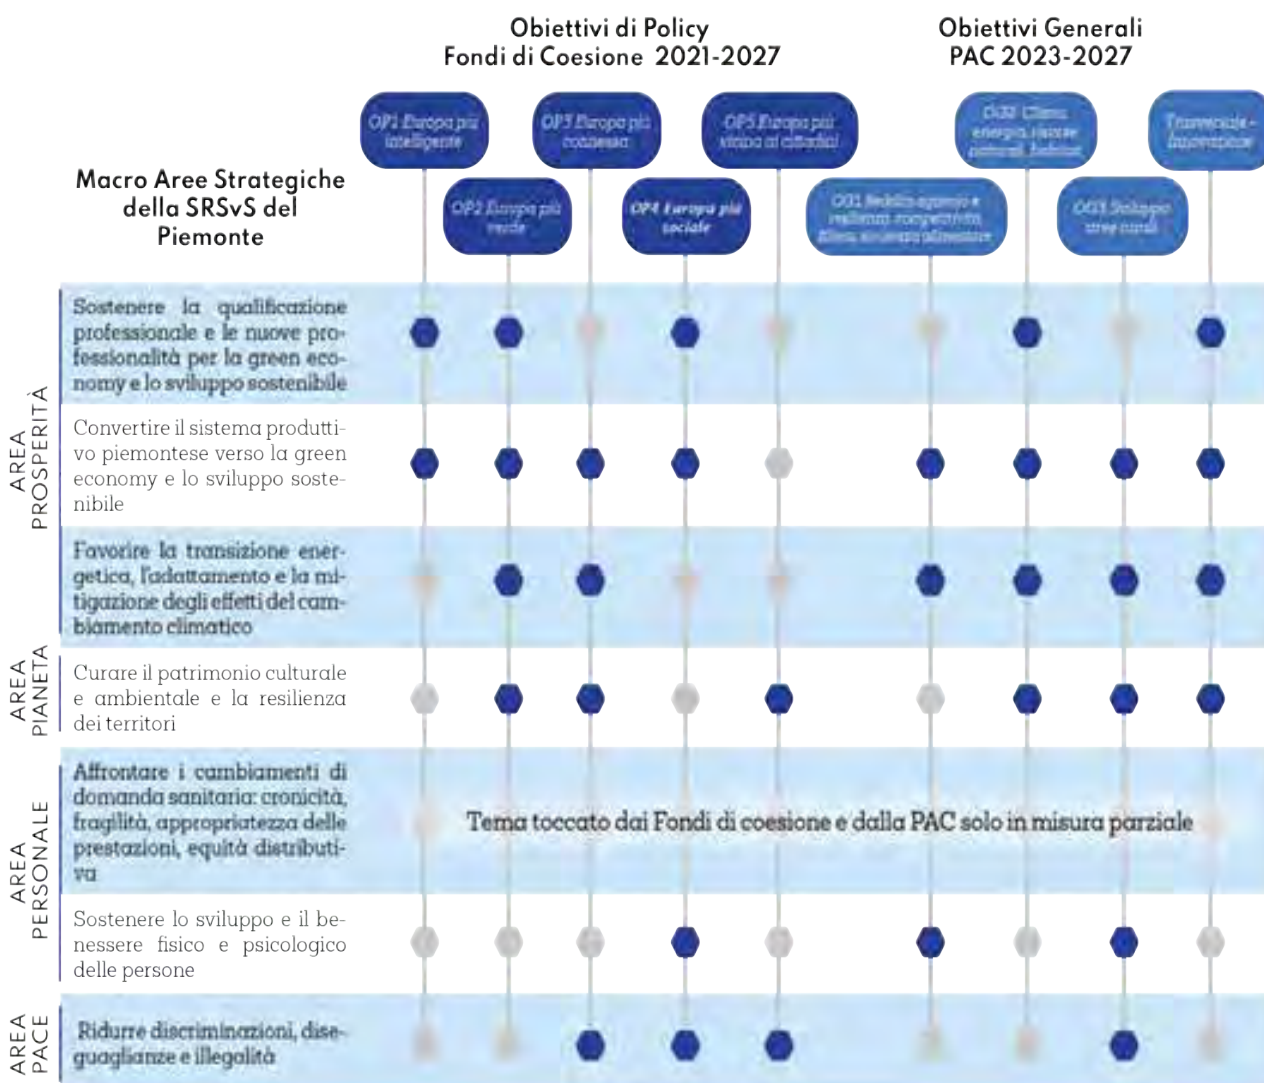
Obiettivi di Policy
Fondi di Coesione 2021-2027

Obiettivi Generali
PAC 2023-2027

OP1 Europa più intelligente

OP2 Europa più verde

OP3 Europa più connessa

OP4 Europa più sociale

OP5 Europa più vicina ai cittadini

OG1 Reddito agricolo e resilienza competitività filiera, sicurezza alimentare

OG2 Clima, energia, risorse naturali, habitat

OG3 Sviluppo aree rurali

Trasversale - Innovazione

Macro Aree Strategiche della SRSvS del Piemonte

AREA PROSPERITÀ

Sostenere la qualificazione professionale e le nuove professionalità per la green economy e lo sviluppo sostenibile

Convertire il sistema produttivo piemontese verso la green economy e lo sviluppo sostenibile

Favorire la transizione energetica, l'adattamento e la mitigazione degli effetti del cambiamento climatico

AREA PIANETA

Curare il patrimonio culturale e ambientale e la resilienza dei territori

AREA PERSONALE

Affrontare i cambiamenti di domanda sanitaria: cronicità, fragilità, appropriatezza delle prestazioni, equità distributiva

Tema toccato dai Fondi di coesione e dalla PAC solo in misura parziale

Sostenere lo sviluppo e il benessere fisico e psicologico delle persone

AREA PACE

Ridurre discriminazioni, diseguaglianze e illegalità